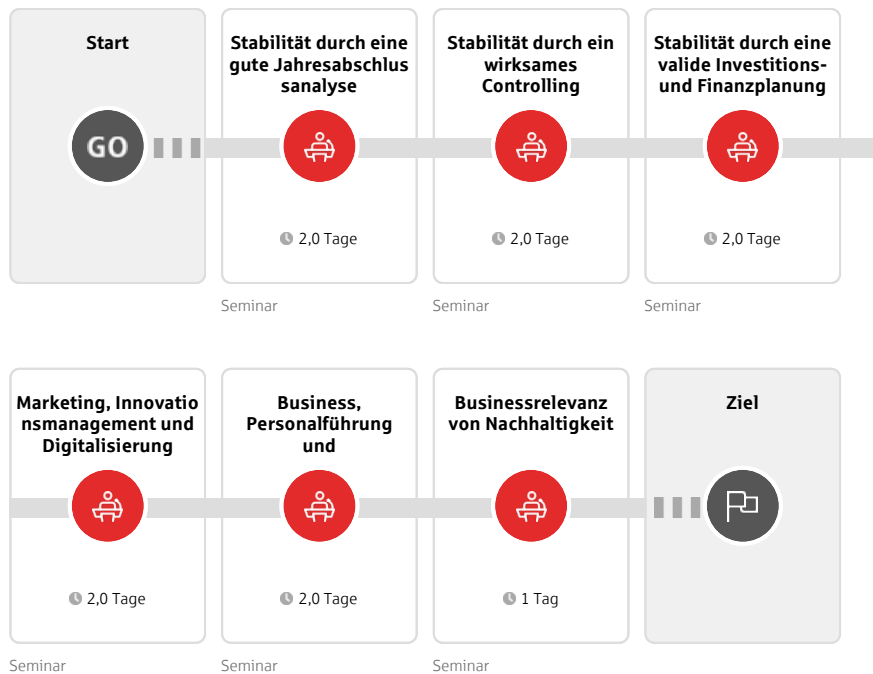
Start

GO

Stabilität durch eine gute Jahresabschlus sanalyse

2,0 Tage

Seminar

Stabilität durch ein wirksames Controlling

2,0 Tage

Seminar

Stabilität durch eine valide Investitions- und Finanzplanung

2,0 Tage

Seminar

Marketing, Innovatio nsmanagement und Digitalisierung

2,0 Tage

Seminar

Business, Personalführung und

2,0 Tage

Seminar

Businessrelevanz von Nachhaltigkeit

1 Tag

Seminar

Ziel